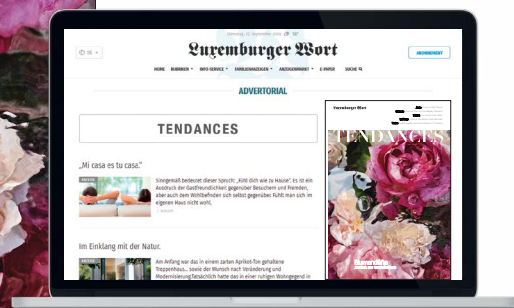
Luxemburger Wort

ABONNEMENT

DE

HOME RUBRIKEN INFO-SERVICE FAMILIENANZEIGEN ANZEIGENMARKT E-PAPER SUCHE

ADVERTORIAL

TENDANCES

„Mi casa es tu casa."

Sinngemäß bedeutet dieser Spruch: „Fühl dich wie zu Hause". Es ist ein Ausdruck der Gastfreundlichkeit gegenüber Besuchern und Fremden, aber auch dem Wohlbefinden sich selbst gegenüber. Fühlt man sich im eigenen Haus nicht wohl,

Im Einklang mit der Natur.

Am Anfang war das in einem zarten Aprikot-Ton gehaltene Treppenhaus... sowie der Wunsch nach Veränderung und Modernisierung. Tatsächlich hatte das in einer ruhigen Wohngegend in

Luxemburger Wort

TENDANCES